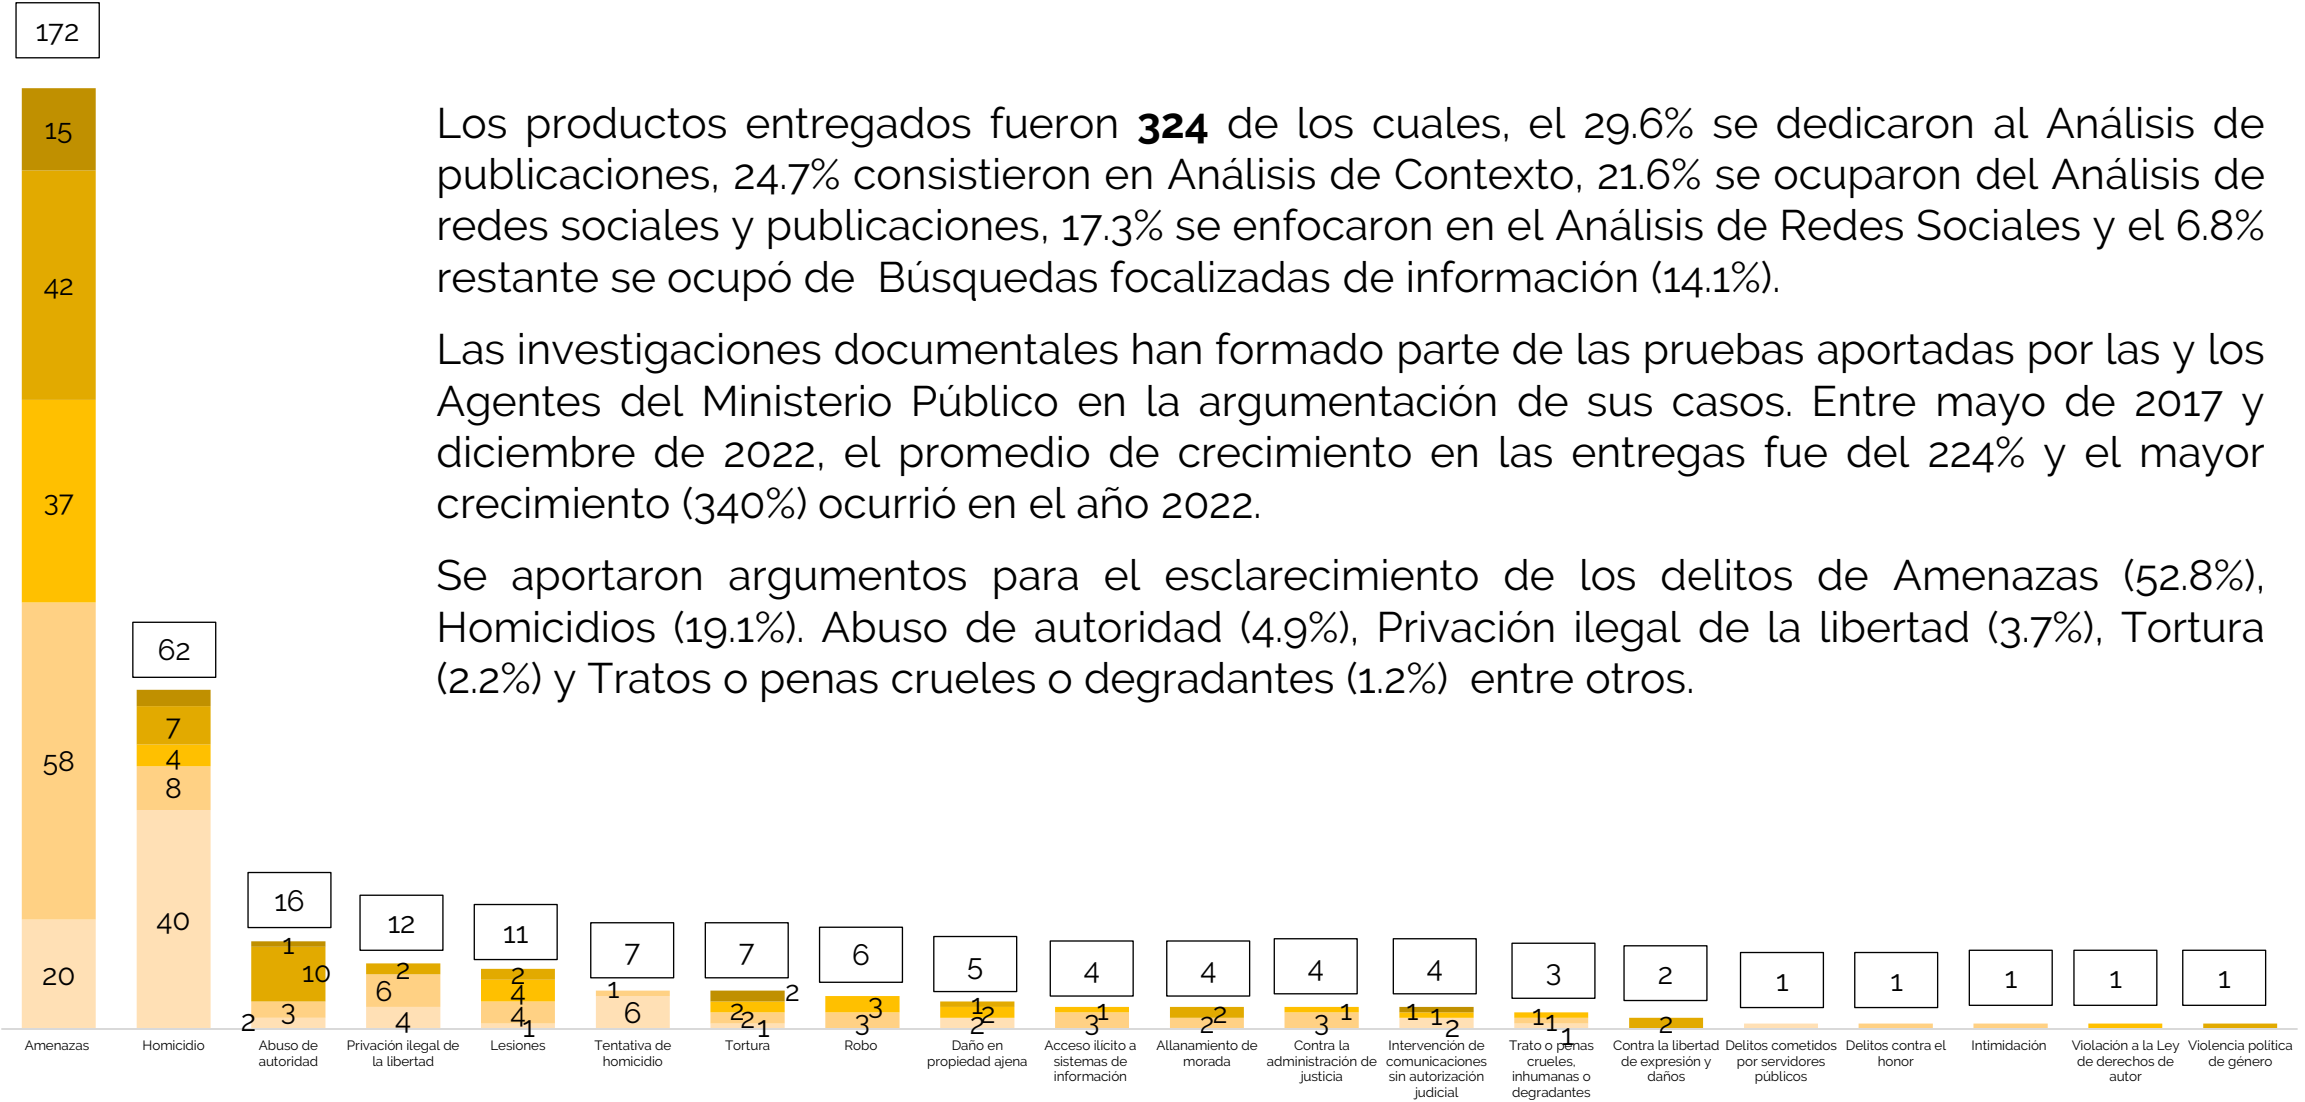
172

15

42

37

58

20

Los productos entregados fueron **324** de los cuales, el 29.6% se dedicaron al Análisis de publicaciones, 24.7% consistieron en Análisis de Contexto, 21.6% se ocuparon del Análisis de redes sociales y publicaciones, 17.3% se enfocaron en el Análisis de Redes Sociales y el 6.8% restante se ocupó de Búsquedas focalizadas de información (14.1%).

Las investigaciones documentales han formado parte de las pruebas aportadas por las y los Agentes del Ministerio Público en la argumentación de sus casos. Entre mayo de 2017 y diciembre de 2022, el promedio de crecimiento en las entregas fue del 224% y el mayor crecimiento (340%) ocurrió en el año 2022.

Se aportaron argumentos para el esclarecimiento de los delitos de Amenazas (52.8%), Homicidios (19.1%). Abuso de autoridad (4.9%), Privación ilegal de la libertad (3.7%), Tortura (2.2%) y Tratos o penas crueles o degradantes (1.2%) entre otros.

62

7

4

8

40

16

1

10

3

2

12

2

6

4

11

2

4

4

1

7

1

6

7

2

2

2

1

6

3

3

5

1

2

2

4

1

3

4

2

2

4

1

3

4

1

1

2

3

1

1

1

2

2

1

1

1

1

1

Amenazas

Homicidio

Abuso de autoridad

Privación ilegal de la libertad

Lesiones

Tentativa de homicidio

Tortura

Robo

Daño en propiedad ajena

Acceso ilícito a sistemas de información

Allanamiento de morada

Contra la administración de justicia

Intervención de comunicaciones sin autorización judicial

Trato o penas crueles, inhumanas o degradantes

Contra la libertad de expresión y daños

Delitos cometidos por servidores públicos

Delitos contra el honor

Intimidación

Violación a la Ley de derechos de autor

Violencia política de género